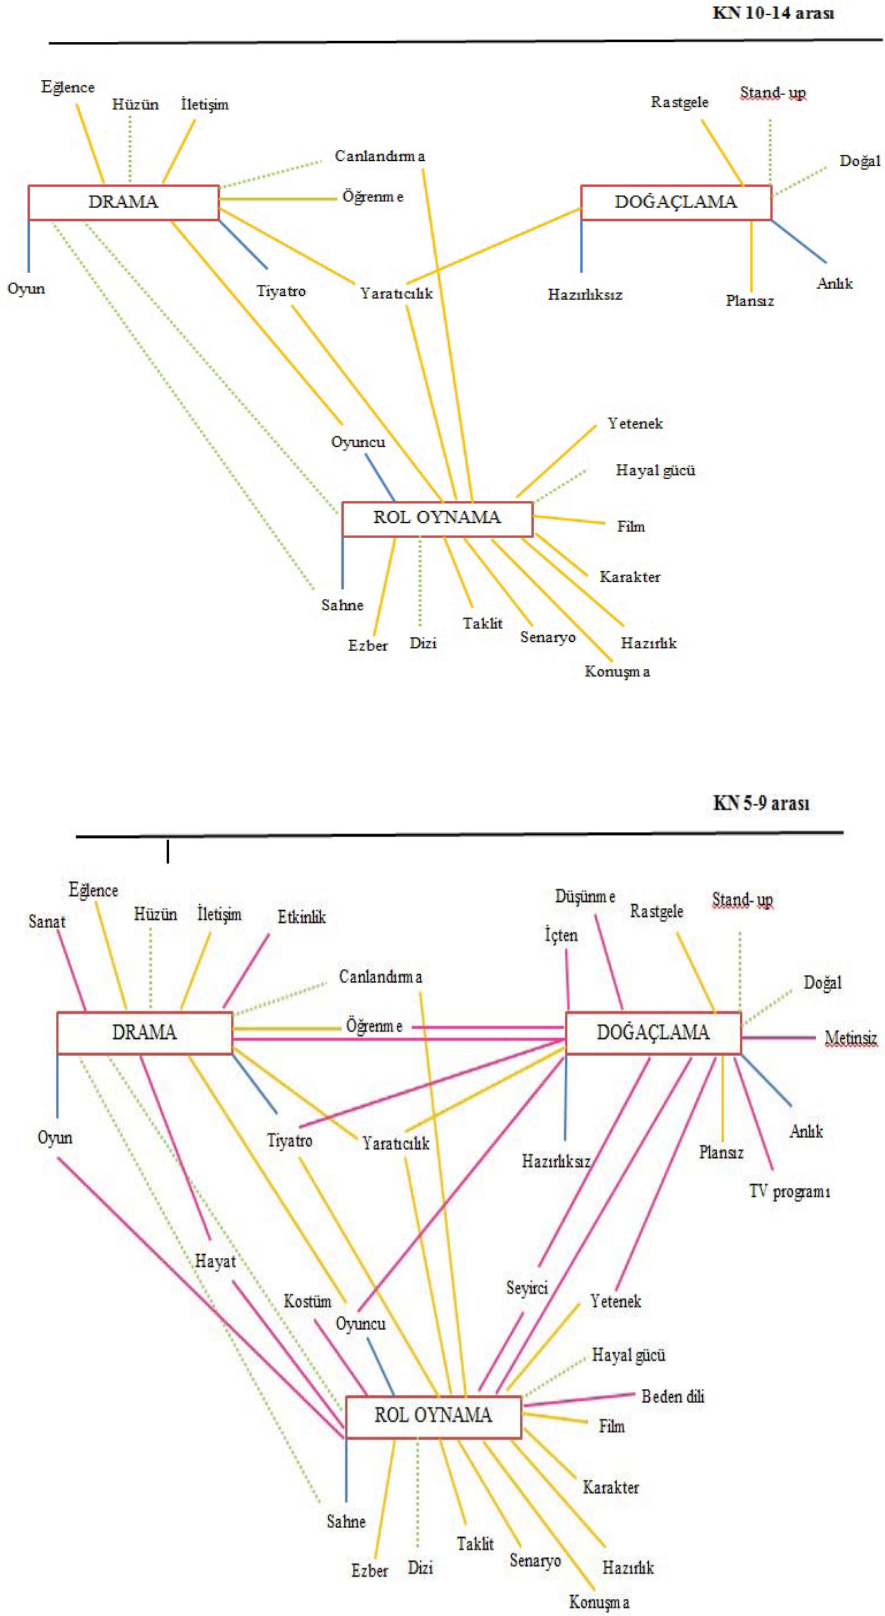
KN 10-14 arası

Eğlence
Hüzün
İletişim
Canlandırma
Öğrenme
DRAMA
Oyun
Tiyatro
Yaratıcılık
Rastgele
Stand- up
Doğal
DOĞAÇLAMA
Hazırlıksız
Plansız
Anlık
Oyuncu
Yetenek
Hayal gücü
ROL OYNAMA
Film
Karakter
Sahne
Ezber
Dizi
Taklit
Senaryo
Hazırlık
Konuşma

KN 5-9 arası

Eğlence
Sanat
Hüzün
İletişim
Etkinlik
Canlandırma
DRAMA
Öğrenme
Oyun
Tiyatro
Yaratıcılık
Düşünme
İçten
Rastgele
Stand- up
Doğal
DOĞAÇLAMA
Metinsiz
Hazırlıksız
Plansız
Anlık
TV programı
Hayat
Kostüm
Oyuncu
Seyirci
Yetenek
Hayal gücü
Beden dili
ROL OYNAMA
Film
Karakter
Sahne
Ezber
Dizi
Taklit
Senaryo
Hazırlık
Konuşma